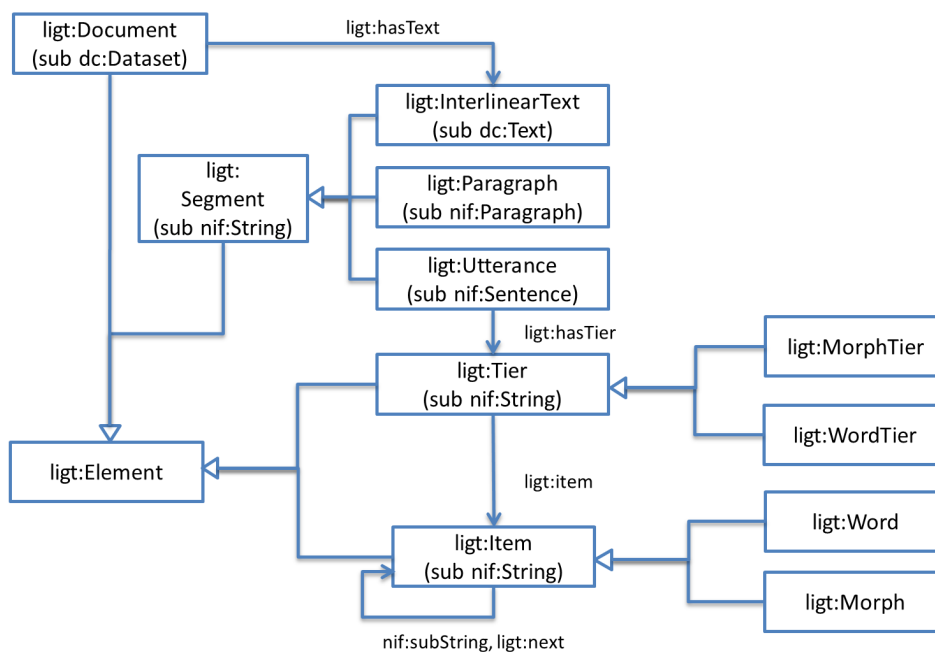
ligt:Document
(sub dc:Dataset)

ligt:hasText

ligt:InterlinearText
(sub dc:Text)

ligt:
Segment
(sub nif:String)

ligt:Paragraph
(sub nif:Paragraph)

ligt:Utterance
(sub nif:Sentence)

ligt:hasTier

ligt:MorphTier

ligt:Tier
(sub nif:String)

ligt:WordTier

ligt:Element

ligt:item

ligt:Word

ligt:Item
(sub nif:String)

ligt:Morph

nif:subString, ligt:next